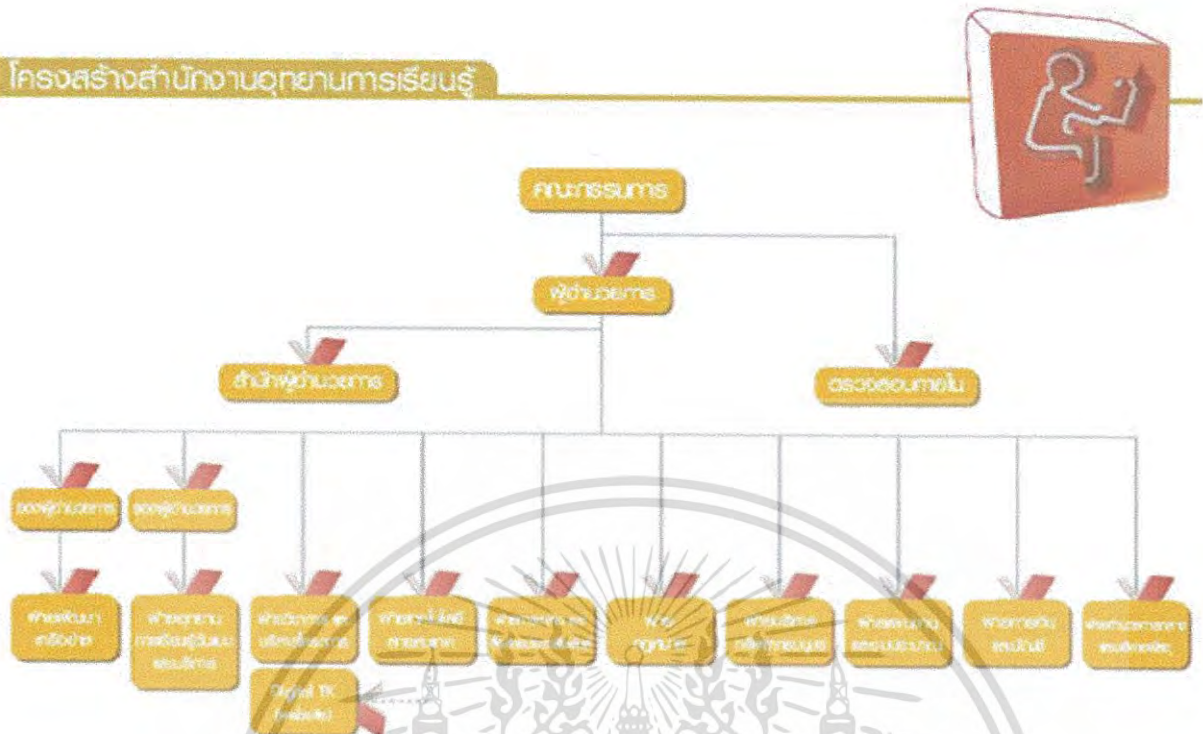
โครงสร้างสำนักงานอุทยานการเรียนรู้

คณะกรรมการ

ผู้อำนวยการ

สำนักผู้อำนวยการ

ตรวจสอบภายใน

รองผู้อำนวยการ

รองผู้อำนวยการ

ฝ่ายพัฒนาเครือข่าย

ฝ่ายอุทยานการเรียนรู้ต้นแบบและบริการ

ฝ่ายวิชาการและบริหารจัดการ

ฝ่ายเทคโนโลยีสารสนเทศ

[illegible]

ห้อง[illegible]

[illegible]

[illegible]

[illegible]

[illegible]

Digital TK (website)